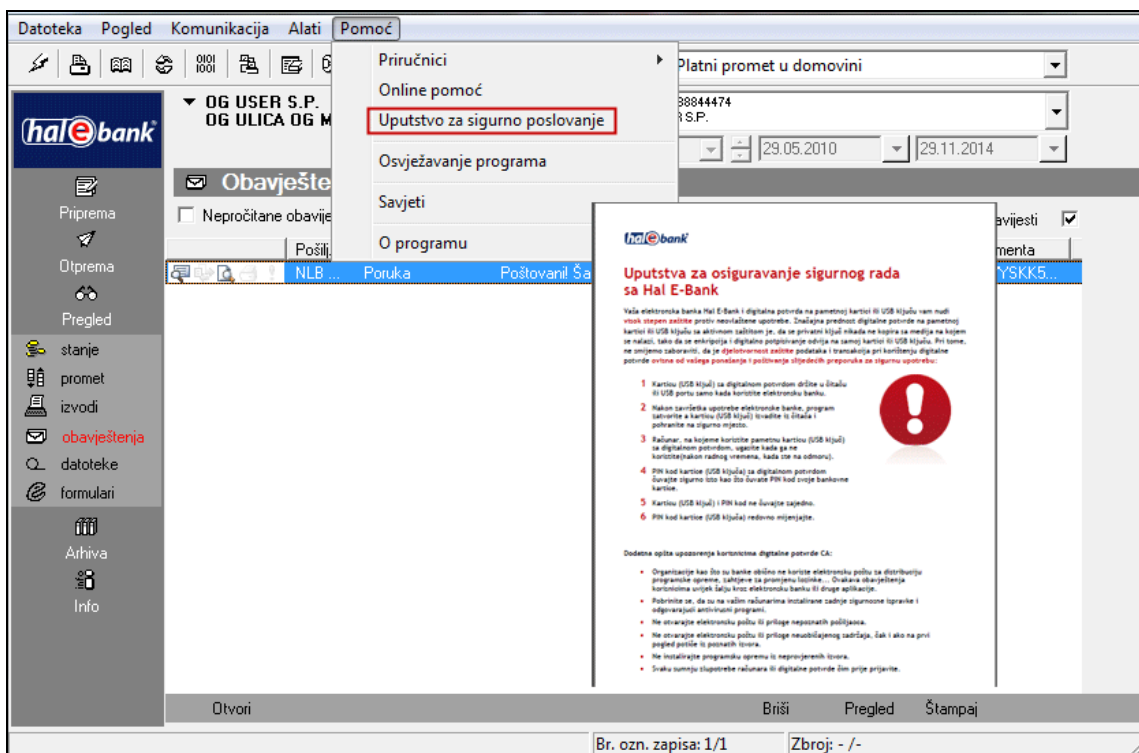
Datoteka Pogled Komunikacija Alati Pomoć

Priručnici
Online pomoć
Uputstvo za sigurno poslovanje
Osvježavanje programa
Savjeti
O programu

Platni promet u domovini

hal e bank

▼ OG USER S.P.
OG ULICA OG M

38844474
R S.P.

29.05.2010
29.11.2014

Obavješte

Nepročitane obavje

avijesti

Pošilj
menta

NLB ... Poruka Poštovani! Ša
YSKK5...

Priprema
Otprema
Pregled
stanje
promet
izvodi
obavještenja
datoteke
formulari
Arhiva
Info

hal e bank

Uputstva za osiguravanje sigurnog rada sa Hal E-Bank

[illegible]

1 Karticu (USB ključ) sa digitalnom potvrdom držite u čitaču ili USB portu samo kada koristite elektronsku banku.

2 Nakon završetka upotrebe elektronske banke, program zatvorite a karticu (USB ključ) izvadite iz čitača i pohranite na sigurno mjesto.

3 Računar, na kojeme koristite pametnu karticu (USB ključ) za digitalnom potvrdom, ugasite kada ga ne koristite(nakon radnog vremena, kada ste na odmoru).

4 PIN kod kartice (USB ključa) za digitalnom potvrdom čuvajte sigurno isto kao što čuvate PIN kod svoje bankovne kartice.

5 Karticu (USB ključ) i PIN kod ne čuvajte zajedno.

6 PIN kod kartice (USB ključa) redovno mijenjajte.

Dodatna opšta upozorenja korisnicima digitalne potvrde CA:

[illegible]

Otvori
Briši
Pregled
Štampaj

Br. ozn. zapisa: 1/1
Zbroj: - /-